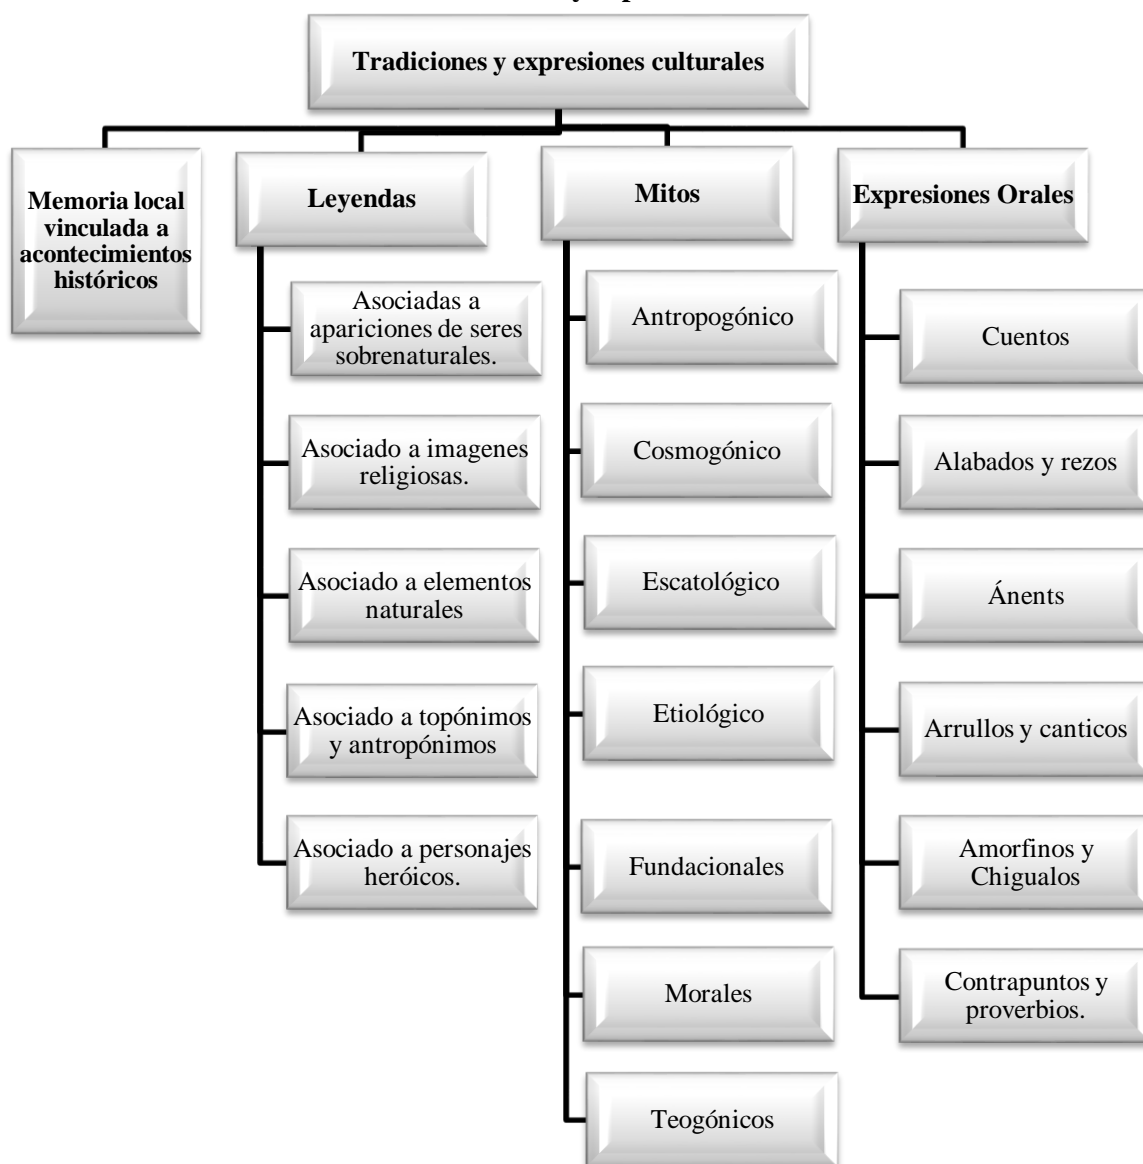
Tradiciones y expresiones culturales

Memoria local vinculada a acontecimientos históricos

Leyendas

Asociadas a apariciones de seres sobrenaturales.

Asociado a imagenes religiosas.

Asociado a elementos naturales

Asociado a topónimos y antropónimos

Asociado a personajes heróicos.

Mitos

Antropogónico

Cosmogónico

Escatológico

Etiológico

Fundacionales

Morales

Teogónicos

Expresiones Orales

Cuentos

Alabados y rezos

Ánents

Arrullos y canticos

Amorfinos y Chigualos

Contrapuntos y proverbios.